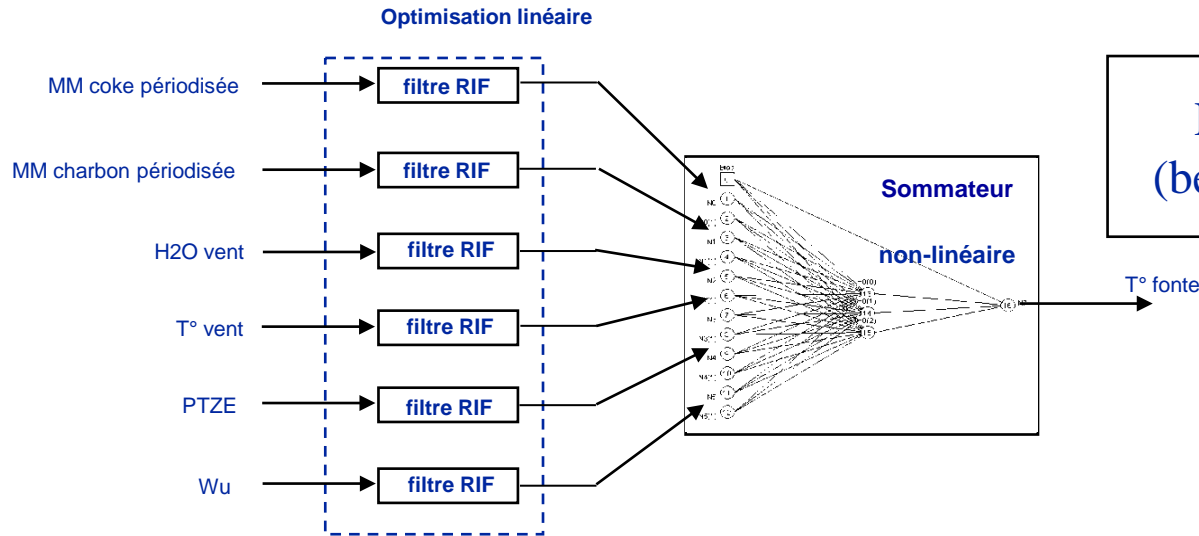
Optimisation linéaire

MM coke périodisée

filtre RIF

MM charbon périodisée

filtre RIF

H2O vent

filtre RIF

T° vent

filtre RIF

PTZE

filtre RIF

Wu

filtre RIF

Sommateur

non-linéaire

T° fonte

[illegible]
(be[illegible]